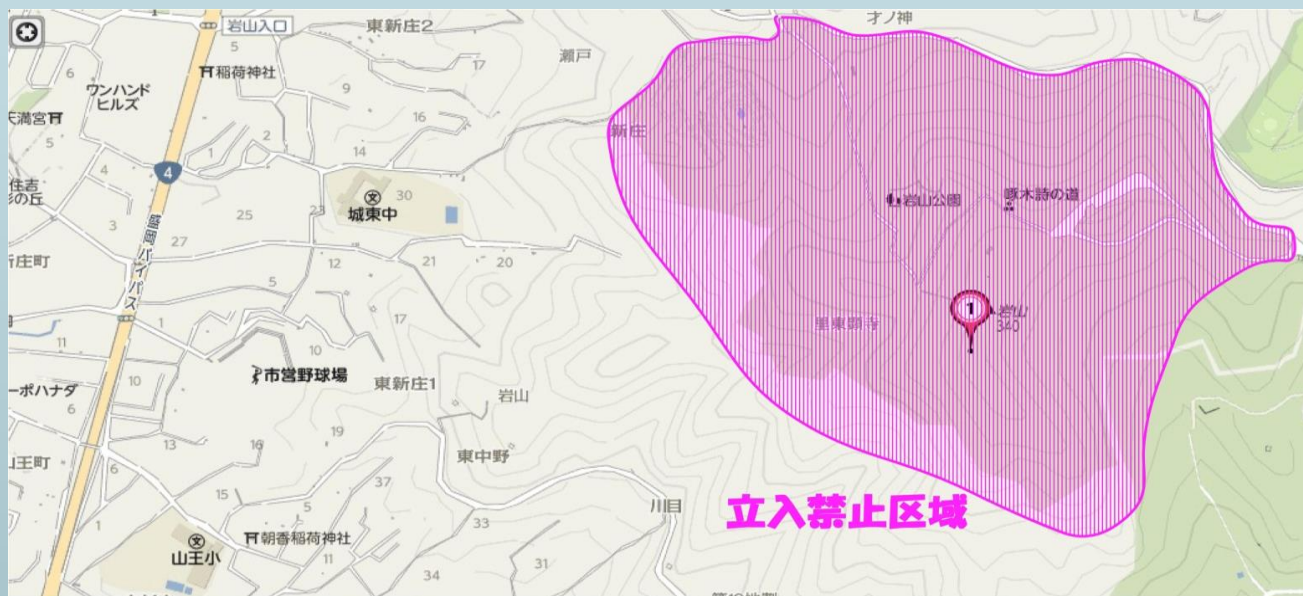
岩山入口
東新庄2
オノ神
瀬戸
5
17
6
稲荷神社
ワンハンド
ヒルズ
9
天満宮
16
新庄
2
5
1
14
4
住吉
の丘
4
30
城東中
岩山公園
啄木詩の道
25
23
3
盛岡バイパス
27
21
20
12
新庄町
5
17
1
岩山
340
里東顕寺
11
10
市営野球場
東新庄1
ーポハナダ
10
岩山
6
19
13
16
東中野
山王町
6
37
15
川目
立入禁止区域
33
朝香稲荷神社
山王小
11
31
34